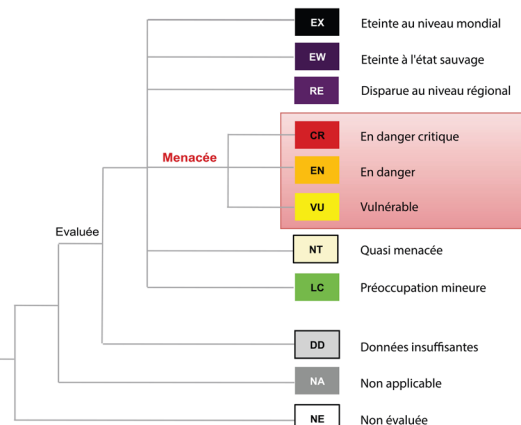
EX Eteinte au niveau mondial

EW Eteinte à l'état sauvage

RE Disparue au niveau régional

Menacée

CR En danger critique

EN En danger

VU Vulnérable

Evaluée

NT Quasi menacée

LC Préoccupation mineure

DD Données insuffisantes

NA Non applicable

NE Non évaluée